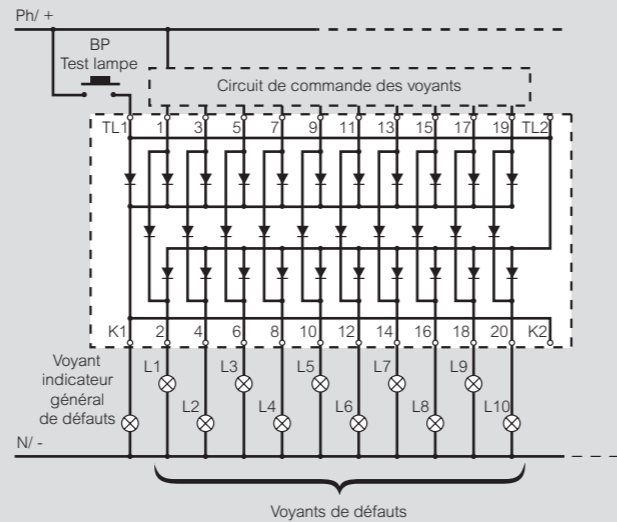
Ph/ +

BP
Test lampe

Circuit de commande des voyants

TL1 1 3 5 7 9 11 13 15 17 19 TL2

K1 2 4 6 8 10 12 14 16 18 20 K2

Voyant indicateur général de défauts

L1 L3 L5 L7 L9
L2 L4 L6 L8 L10

N/ -

Voyants de défauts